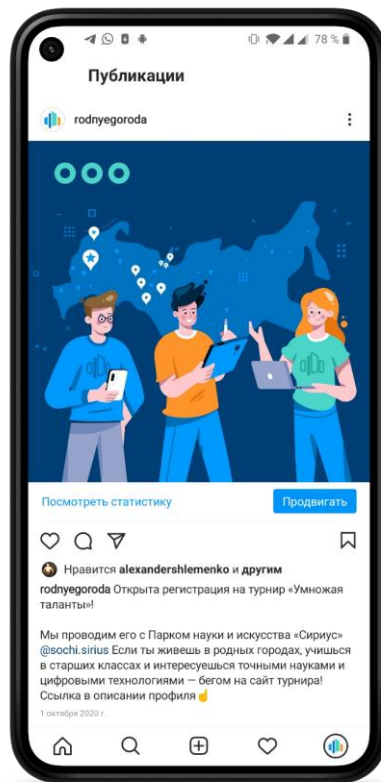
78 %

Публикации

rodnyegoroda

Посмотреть статистику

Продвигать

Нравится alexandershlemenko и другим

rodnyegoroda Открыта регистрация на турнир «Умножая таланты»!

Мы проводим его с Парком науки и искусства «Сириус» @sochi.sirius Если ты живешь в родных городах, учишься в старших классах и интересуешься точными науками и цифровыми технологиями — бегом на сайт турнира! Ссылка в описании профиля☝

1 октября 2020 г.